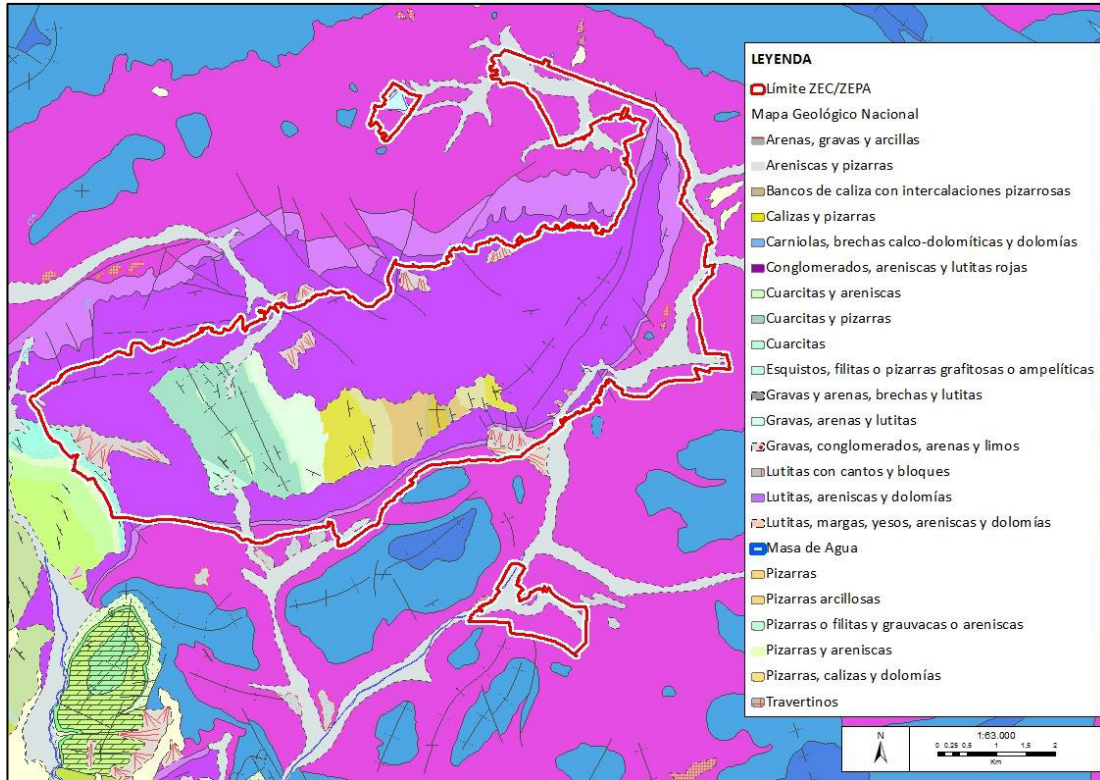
LEYENDA
Límite ZEC/ZEPA
Mapa Geológico Nacional
Arenas, gravas y arcillas
Areniscas y pizarras
Bancos de caliza con intercalaciones pizarrosas
Calizas y pizarras
Carniolas, brechas calco-dolomíticas y dolomías
Conglomerados, areniscas y lutitas rojas
Cuarcitas y areniscas
Cuarcitas y pizarras
Cuarcitas
Esquistos, filitas o pizarras grafitosas o ampelíticas
Gravas y arenas, brechas y lutitas
Gravas, arenas y lutitas
Gravas, conglomerados, arenas y limos
Lutitas con cantos y bloques
Lutitas, areniscas y dolomías
Lutitas, margas, yesos, areniscas y dolomías
Masa de Agua
Pizarras
Pizarras arcillosas
Pizarras o filitas y grauvacas o areniscas
Pizarras y areniscas
Pizarras, calizas y dolomías
Travertinos

N
1:63.000
0 0,25 0,5 1 1,5 2
Km